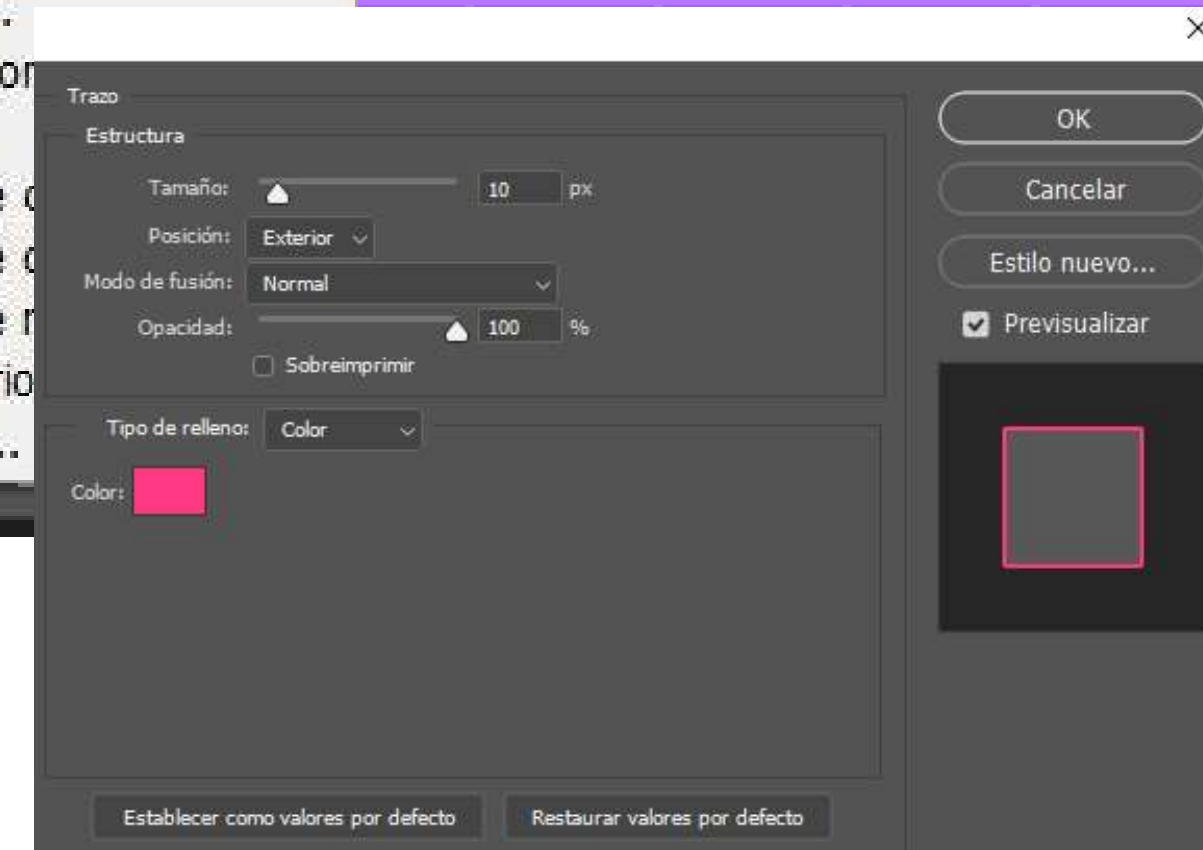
Trazo

Estructura

Tamaño: 10 px

Posición: Exterior

Modo de fusión: Normal

Opacidad: 100 %

Sobreimprimir

Tipo de relleno: Color

Color:

Establecer como valores por defecto

Restaurar valores por defecto

OK

Cancelar

Estilo nuevo...

Previsualizar